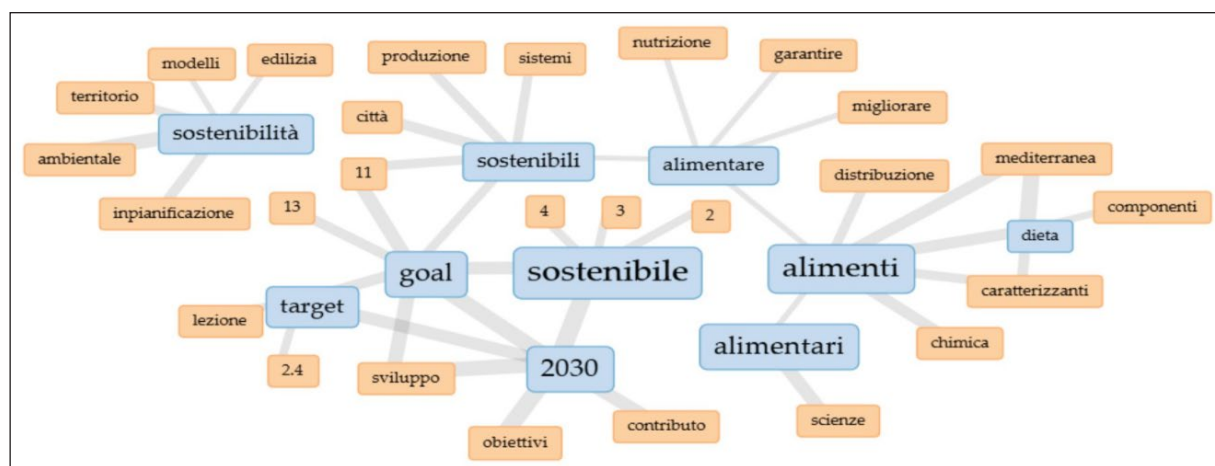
modelli
edilizia
produzione
sistemi
nutrizione
garantire
territorio
sostenibilità
città
migliorare
ambientale
sostenibili
alimentare
distribuzione
mediterranea
11
componenti
inpianificazione
13
4
3
2
dieta
goal
sostenibile
alimenti
target
caratterizzanti
lezione
alimentari
chimica
2.4
sviluppo
2030
scienze
contributo
obiettivi